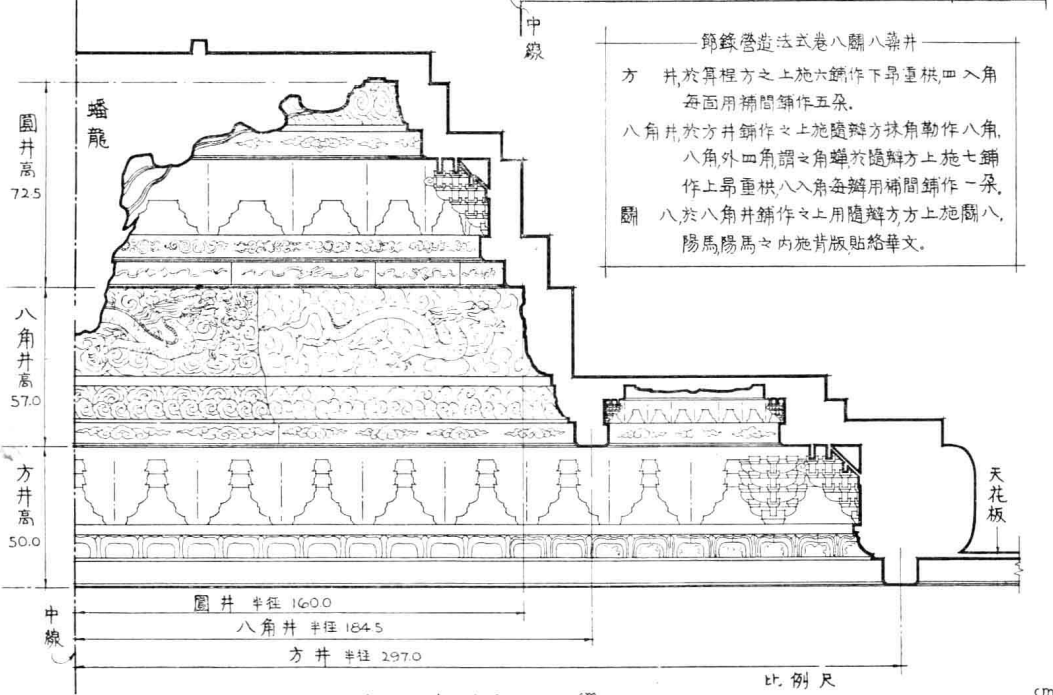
中線

節錄營造法式卷八鬭八藻井

方　井,於算桯方之上施六鋪作下昂重栱,四入角每面用補間鋪作五朶.

八角井,於方井鋪作之上施隨瓣方抹角勒作八角,八角外四角謂之角蟬,於隨瓣方上施七鋪作上昂重栱,八入角每瓣用補間鋪作一朶.

鬭　八,於八角井鋪作之上用隨瓣方,方上施鬭八,陽馬,陽馬之內施背版,貼絡華文.

圜井高 72.5

蟠龍

八角井高 57.0

方井高 50.0

天花板

中線

圜井 半徑 160.0

八角井 半徑 184.5

方井 半徑 297.0

比例尺

cm